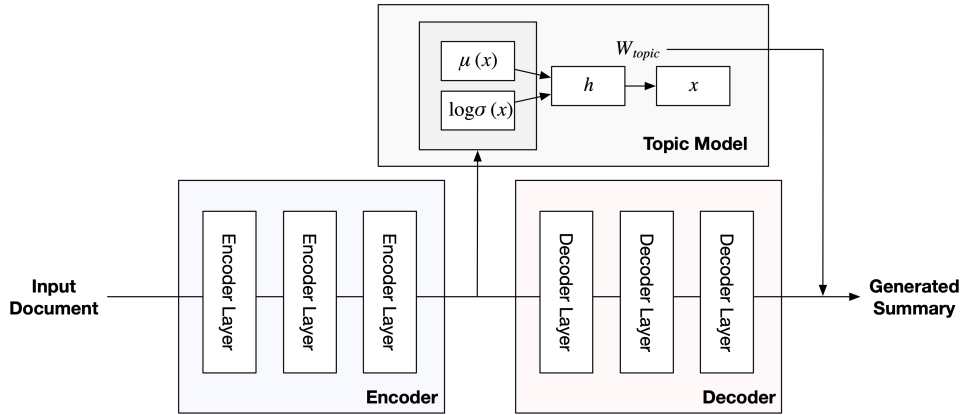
$\mu(x)$

$\log\sigma(x)$

$W_{topic}$

$h$

$x$

Topic Model

Input Document

Encoder Layer

Encoder Layer

Encoder Layer

Encoder

Decoder Layer

Decoder Layer

Decoder Layer

Decoder

Generated Summary